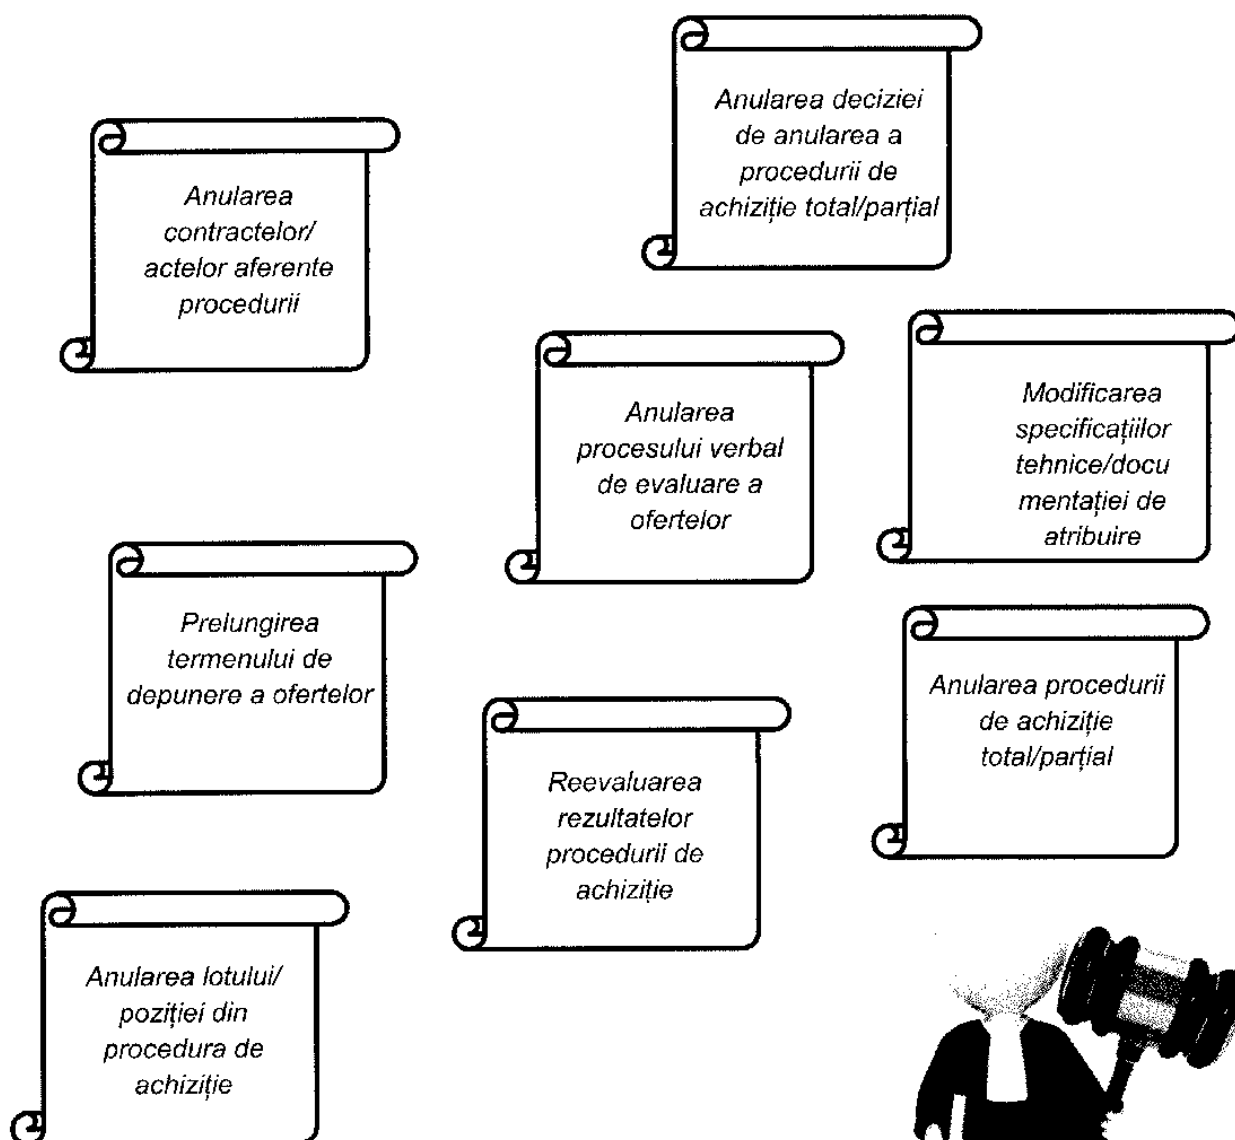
Anularea deciziei de anularea a procedurii de achiziție total/parțial

Anularea contractelor/ actelor aferente procedurii

Anularea procesului verbal de evaluare a ofertelor

Modificarea specificațiilor tehnice/documentației de atribuire

Prelungirea termenului de depunere a ofertelor

Anularea procedurii de achiziție total/parțial

Reevaluarea rezultatelor procedurii de achiziție

Anularea lotului/ poziției din procedura de achiziție